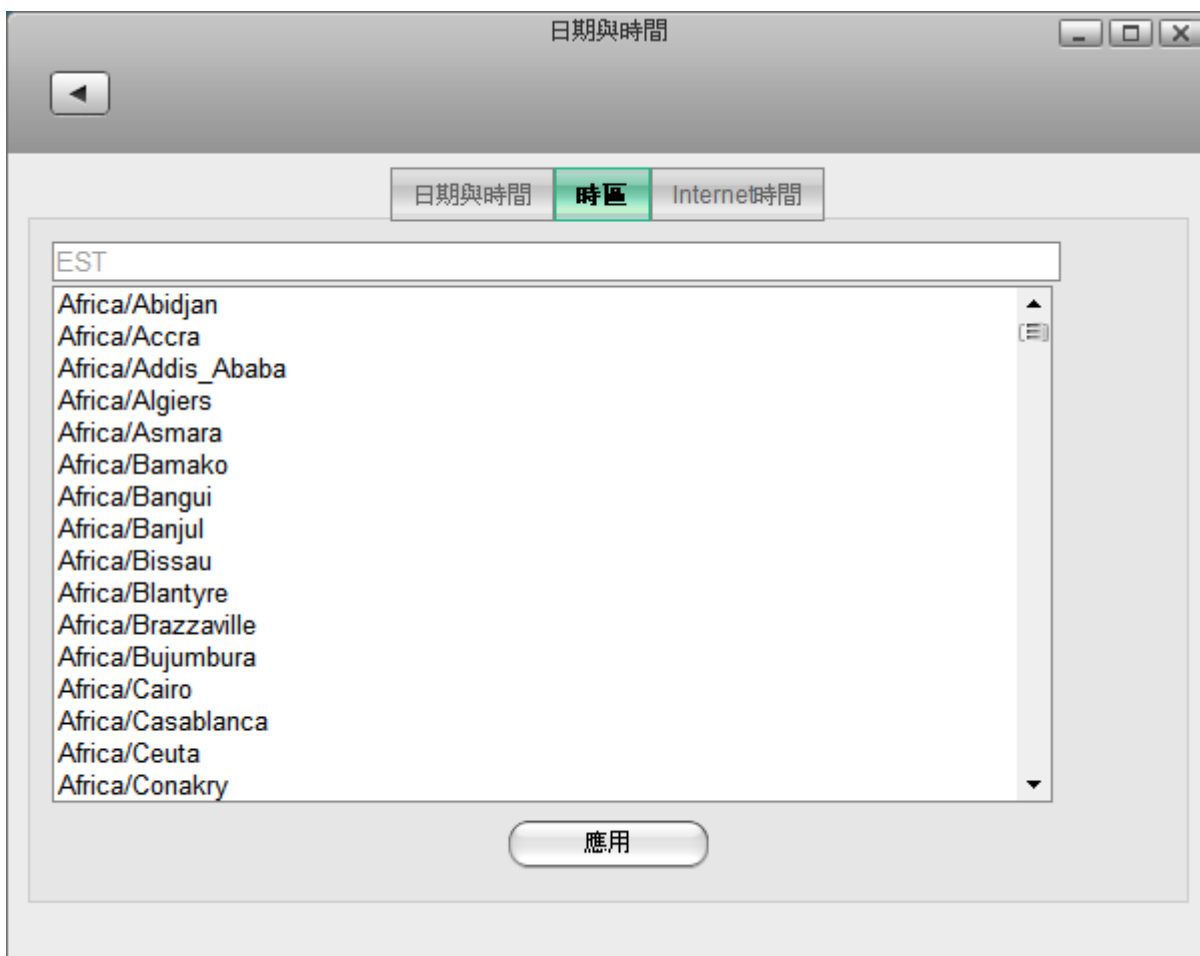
日期與時間

日期與時間 時區 Internet時間

EST

Africa/Abidjan
Africa/Accra
Africa/Addis_Ababa
Africa/Algiers
Africa/Asmara
Africa/Bamako
Africa/Bangui
Africa/Banjul
Africa/Bissau
Africa/Blantyre
Africa/Brazzaville
Africa/Bujumbura
Africa/Cairo
Africa/Casablanca
Africa/Ceuta
Africa/Conakry

應用